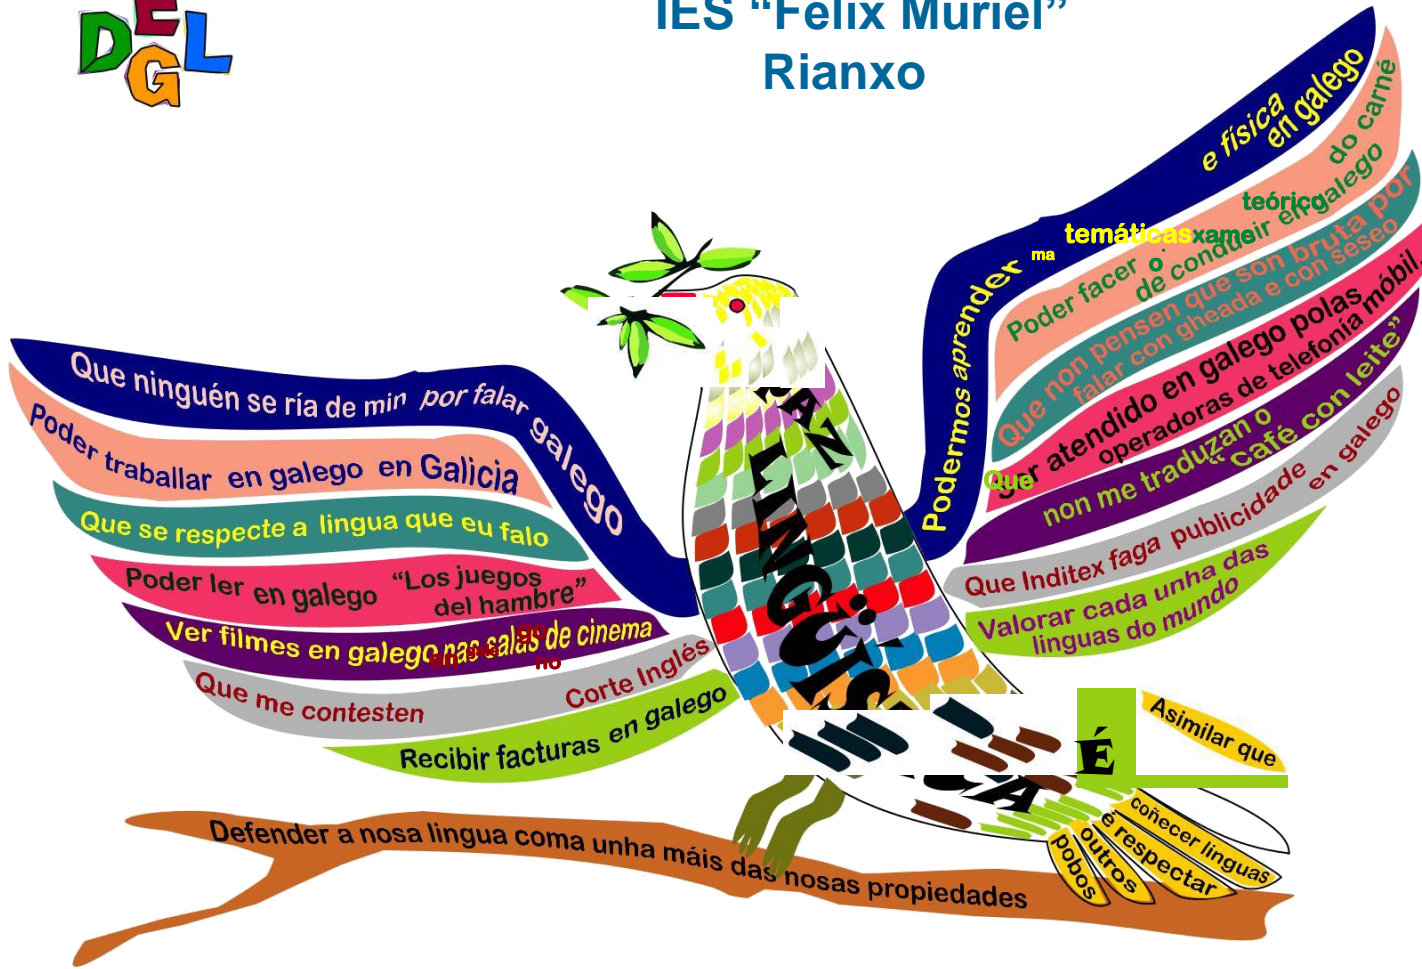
DEGL

IES "Felix Muriel"
Rianxo

Que ninguén se ría de min por falar galego

Poder traballar en galego en Galicia

Que se respecte a lingua que eu falo

Poder ler en galego "Los juegos del hambre"

Ver filmes en galego nas salas de cinema

Que me contesten Corte Inglés

Recibir facturas en galego

Defender a nosa lingua coma unha máis das nosas propiedades

Podermos aprender ma temáticas e física en galego

Poder facer o teórico de conducir en galego do carné

Que non pensen que son bruta por falar con gheada e con seseo

Quer ser atendido en galego polas operadoras de telefonía móbil

Que non me traduzan o "café con leite"

Que Inditex faga publicidade en galego

Valorar cada unha das linguas do mundo

Asimilar que é respectar outros pobos

coñecer linguas

PAZ LINGÜÍSTICA